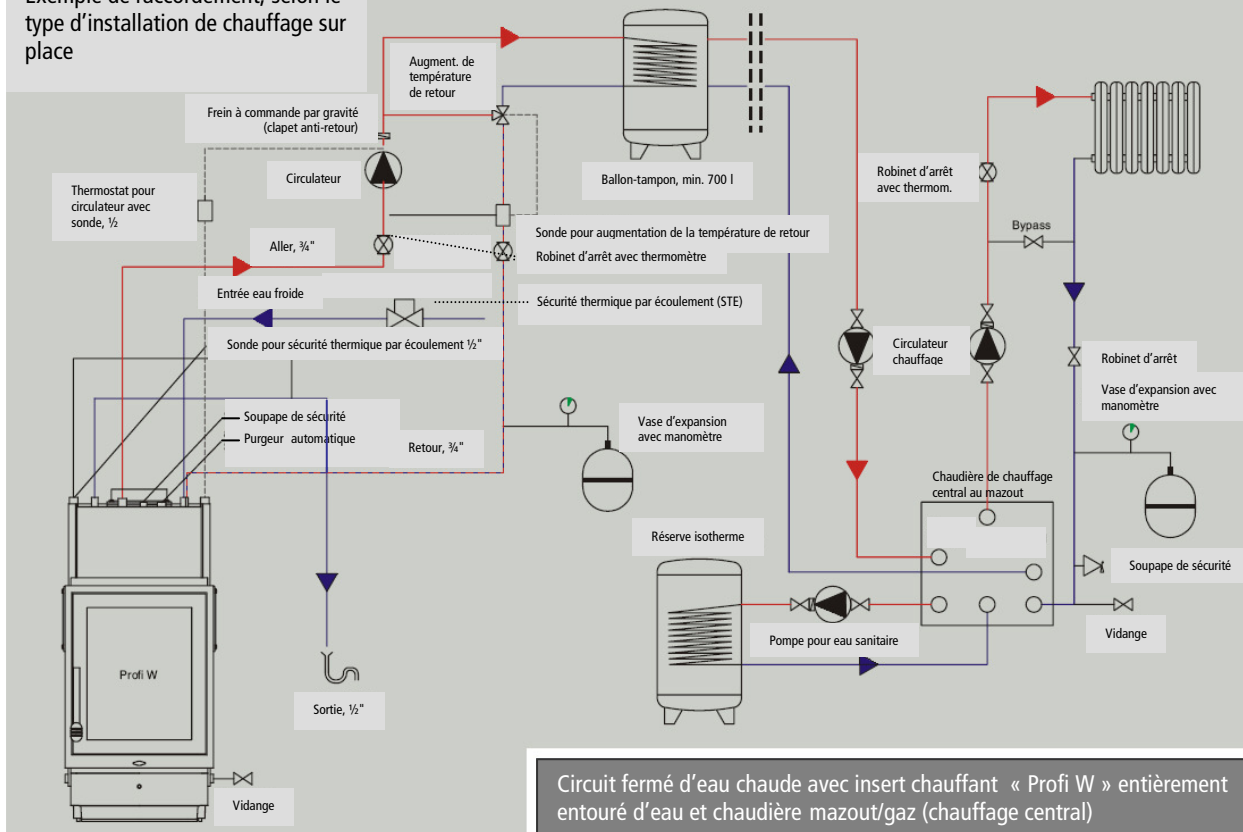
Exemple de raccordement, selon le type d'installation de chauffage sur place

Augment. de température de retour

Frein à commande par gravité (clapet anti-retour)

Circulateur

Thermostat pour circulateur avec sonde, ½

Aller, ¾"

Entrée eau froide

Sonde pour sécurité thermique par écoulement ½"

Soupape de sécurité

Purgeur automatique

Retour, ¾"

Ballon-tampon, min. 700 l

Sonde pour augmentation de la température de retour

Robinet d'arrêt avec thermomètre

Sécurité thermique par écoulement (STE)

Vase d'expansion avec manomètre

Robinet d'arrêt avec thermom.

Bypass

Circulateur chauffage

Robinet d'arrêt

Vase d'expansion avec manomètre

Chaudière de chauffage central au mazout

Soupape de sécurité

Réserve isotherme

Pompe pour eau sanitaire

Vidange

Profi W

Sortie, ½"

Vidange

Circuit fermé d'eau chaude avec insert chauffant « Profi W » entièrement entouré d'eau et chaudière mazout/gaz (chauffage central)